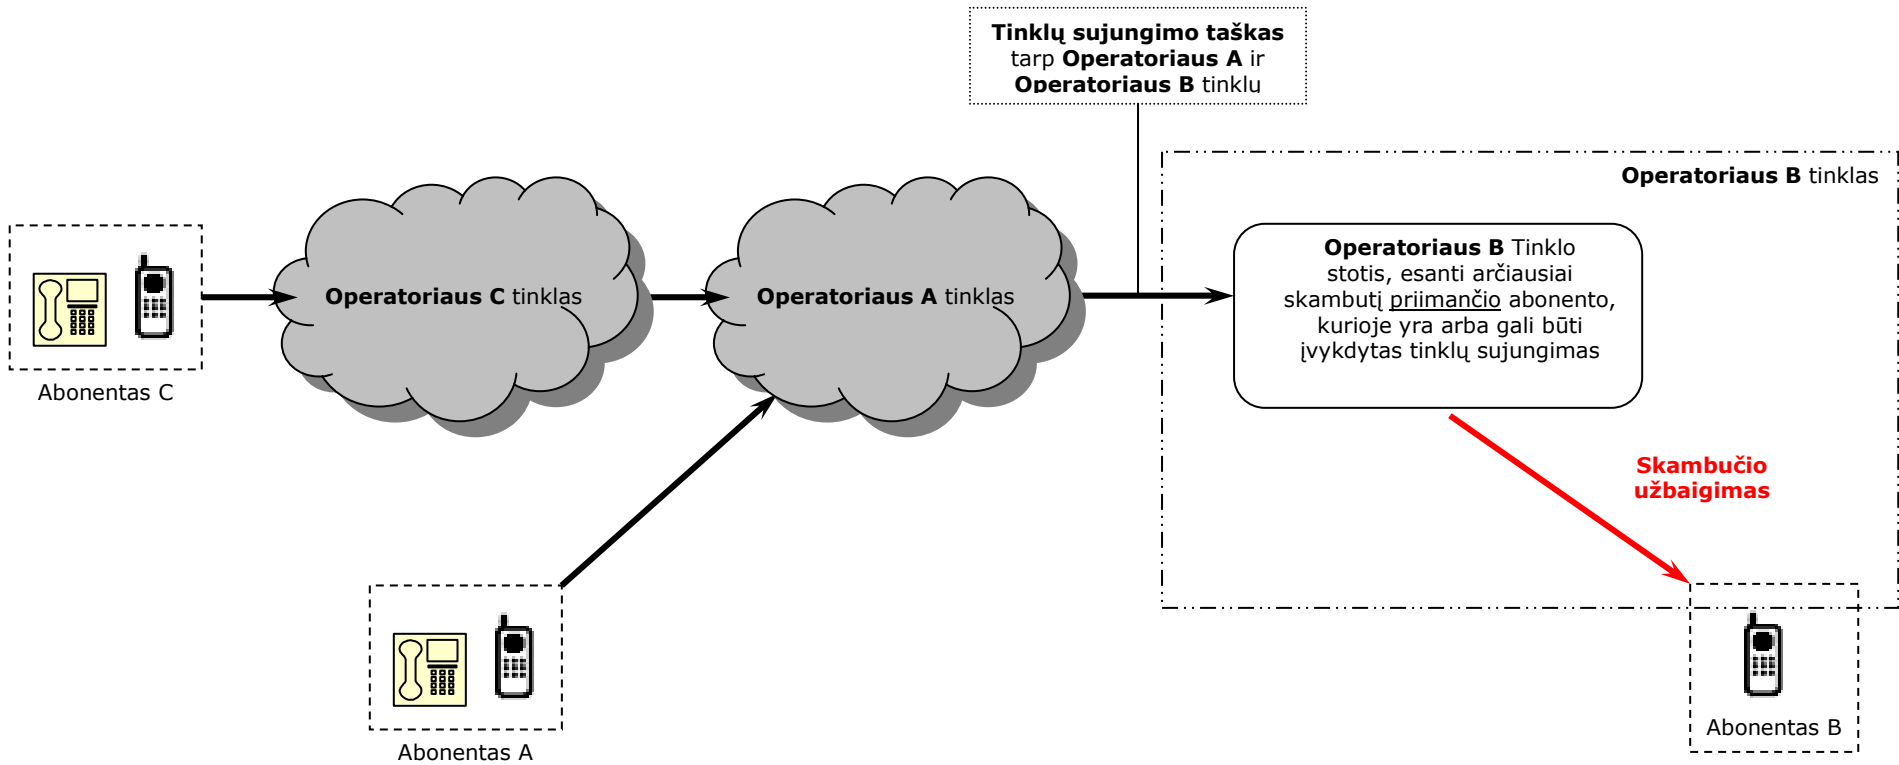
Tinklų sujungimo taškas tarp Operatoriaus A ir Operatoriaus B tinklų

Operatoriaus B tinklas

Abonentas C

Operatoriaus C tinklas

Operatoriaus A tinklas

Operatoriaus B Tinklo stotis, esanti arčiausiai skambutį priimančio abonento, kurioje yra arba gali būti įvykdytas tinklų sujungimas

Skambučio užbaigimas

Abonentas A

Abonentas B